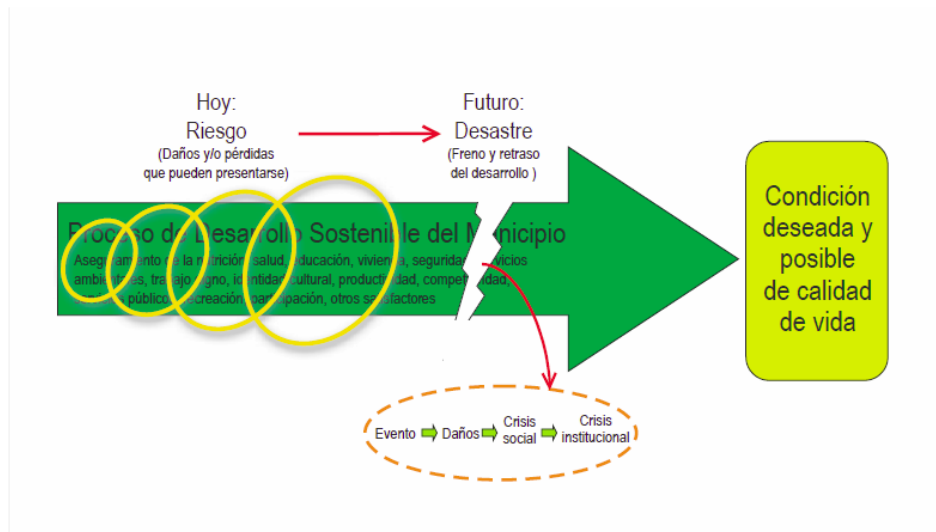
Hoy:
Riesgo
(Daños y/o pérdidas que pueden presentarse)

Futuro:
Desastre
(Freno y retraso del desarrollo )

Proceso de Desarrollo Sostenible del Municipio
Aseguramiento de la nutrición, salud, educación, vivienda, seguridad, servicios ambientales, trabajo digno, identidad cultural, productividad, competitividad, espacio público, recreación, participación, otros satisfactores

Condición deseada y posible de calidad de vida

Evento Daños Crisis social Crisis institucional